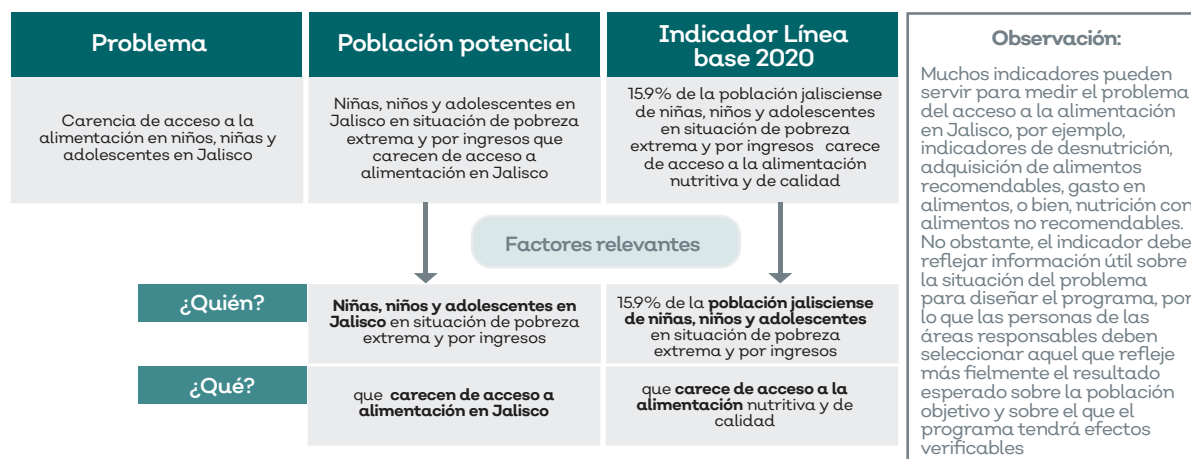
| Problema | Población potencial | Indicador Línea base 2020 |
|---|---|---|
| Carencia de acceso a la alimentación en niños, niñas y adolescentes en Jalisco | Niñas, niños y adolescentes en Jalisco en situación de pobreza extrema y por ingresos que carecen de acceso a alimentación en Jalisco | 15.9% de la población jalisciense de niñas, niños y adolescentes en situación de pobreza extrema y por ingresos carece de acceso a la alimentación nutritiva y de calidad |

Factores relevantes

| | | |
|---|---|---|
| ¿Quién? | **Niñas, niños y adolescentes en Jalisco** en situación de pobreza extrema y por ingresos | 15.9% de la **población jalisciense de niñas, niños y adolescentes** en situación de pobreza extrema y por ingresos |
| ¿Qué? | que **carecen de acceso a alimentación en Jalisco** | que **carece de acceso a la alimentación** nutritiva y de calidad |

Observación:

Muchos indicadores pueden servir para medir el problema del acceso a la alimentación en Jalisco, por ejemplo, indicadores de desnutrición, adquisición de alimentos recomendables, gasto en alimentos, o bien, nutrición con alimentos no recomendables. No obstante, el indicador debe reflejar información útil sobre la situación del problema para diseñar el programa, por lo que las personas de las áreas responsables deben seleccionar aquel que refleje más fielmente el resultado esperado sobre la población objetivo y sobre el que el programa tendrá efectos verificables